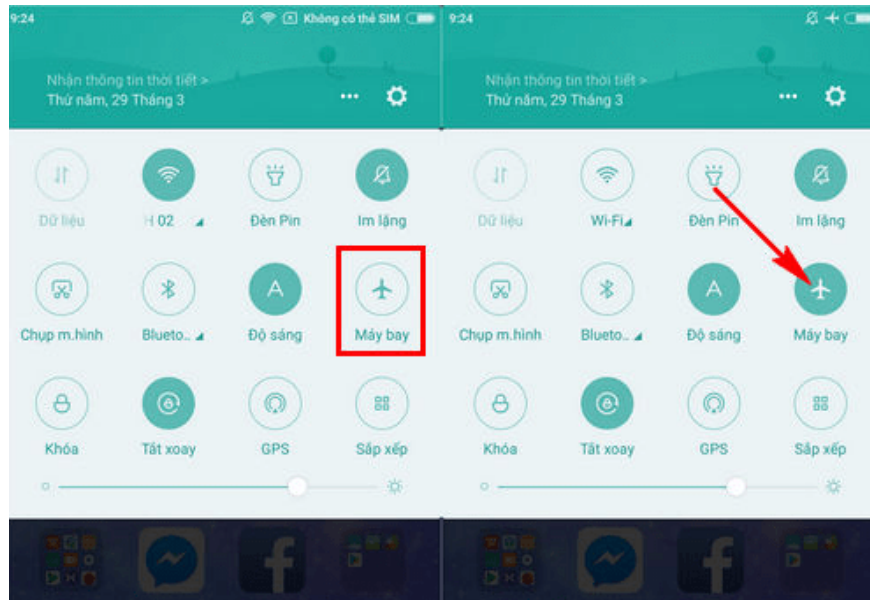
9:24

Không có thẻ SIM

Nhận thông tin thời tiết >
Thứ năm, 29 Tháng 3

Dữ liệu
H 02
Đèn Pin
Im lặng

Chụp m.hình
Blueto...
Độ sáng
Máy bay

Khóa
Tắt xoay
GPS
Sắp xếp

9:24

Nhận thông tin thời tiết >
Thứ năm, 29 Tháng 3

Dữ liệu
Wi-Fi
Đèn Pin
Im lặng

Chụp m.hình
Blueto...
Độ sáng
Máy bay

Khóa
Tắt xoay
GPS
Sắp xếp